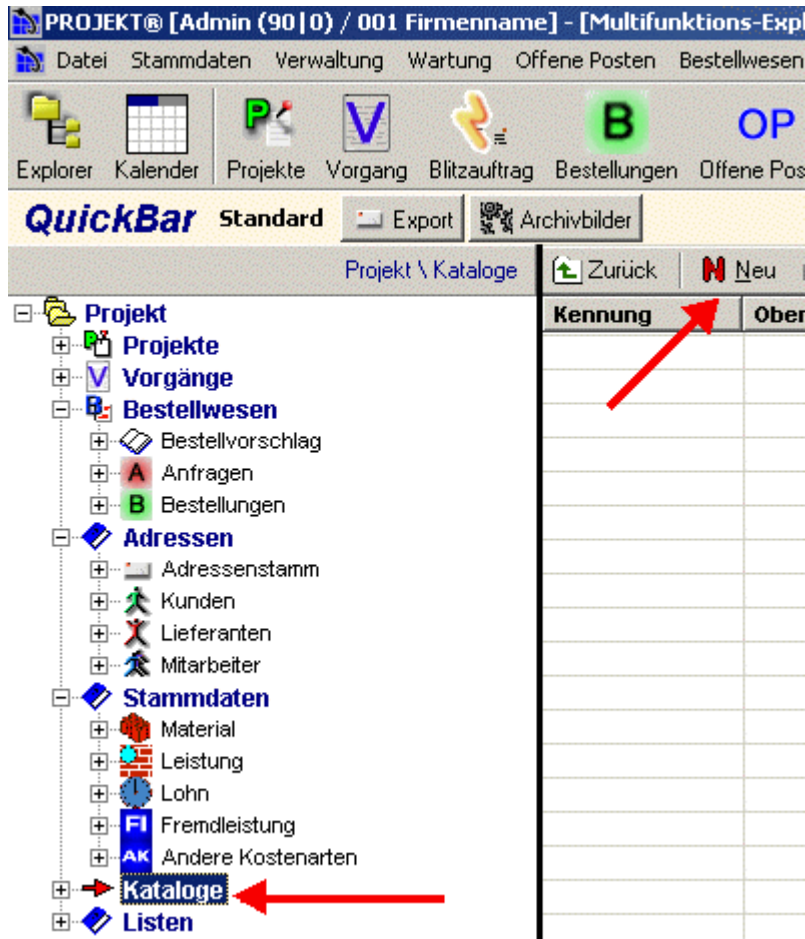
PROJEKT® [Admin (90|0) / 001 Firmenname] - [Multifunktions-Expl

Datei Stammdaten Verwaltung Wartung Offene Posten Bestellwesen

Explorer Kalender Projekte Vorgang Blitzauftrag Bestellungen Offene Pos

P V B OP

QuickBar Standard Export Archivbilder

Projekt \ Kataloge

Zurück Neu

Kennung Ober

Projekt
Projekte
Vorgänge
Bestellwesen
Bestellvorschlag
Anfragen
Bestellungen
Adressen
Adressenstamm
Kunden
Lieferanten
Mitarbeiter
Stammdaten
Material
Leistung
Lohn
Fremdleistung
Andere Kostenarten
Kataloge
Listen